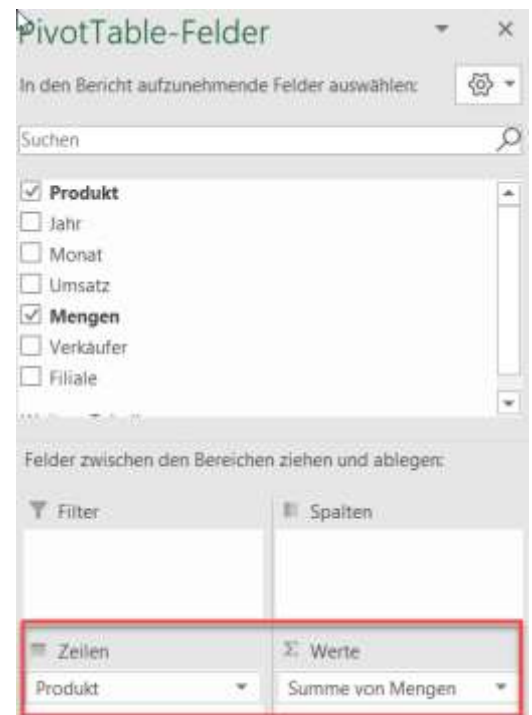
PivotTable-Felder

In den Bericht aufzunehmende Felder auswählen:

Suchen

☑ Produkt
☐ Jahr
☐ Monat
☐ Umsatz
☑ Mengen
☐ Verkäufer
☐ Filiale
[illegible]

Felder zwischen den Bereichen ziehen und ablegen:

Filter

Spalten

Zeilen

Produkt

Σ Werte

Summe von Mengen